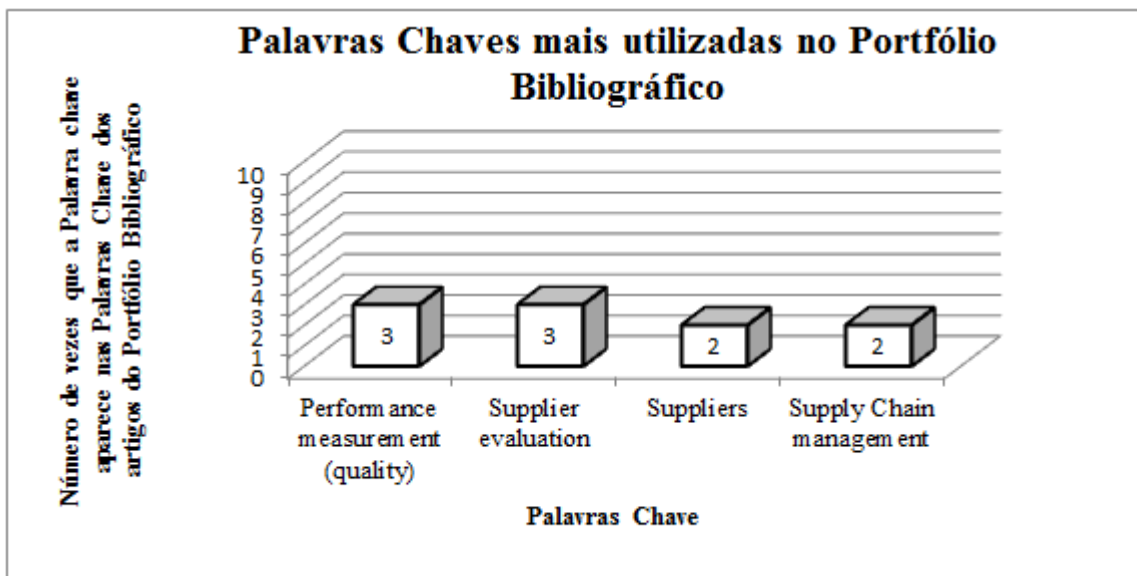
Palavras Chaves mais utilizadas no Portfólio Bibliográfico

Número de vezes que a Palavra chave aparece nas Palavras Chave dos artigos do Portfólio Bibliográfico

10
9
8
7
6
5
4
3
2
1
0

3
3
2
2

Performance measurement (quality)
Supplier evaluation
Suppliers
Supply Chain management

Palavras Chave